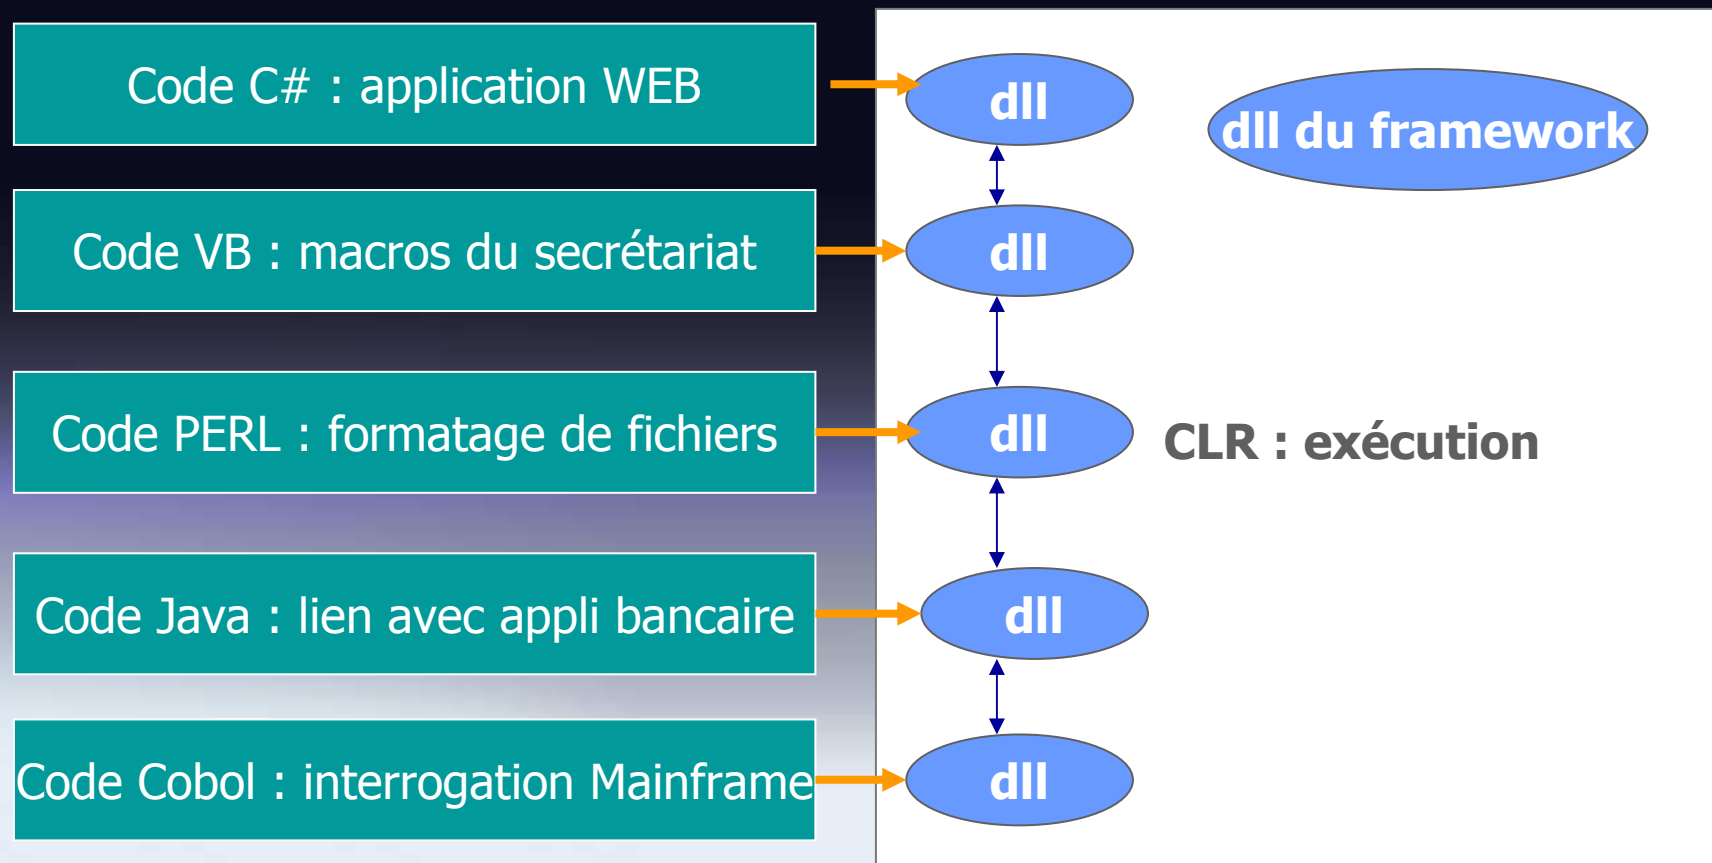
Code C# : application WEB

Code VB : macros du secrétariat

Code PERL : formatage de fichiers

Code Java : lien avec appli bancaire

Code Cobol : interrogation Mainframe

dll

dll du framework

dll

dll

CLR : exécution

dll

dll